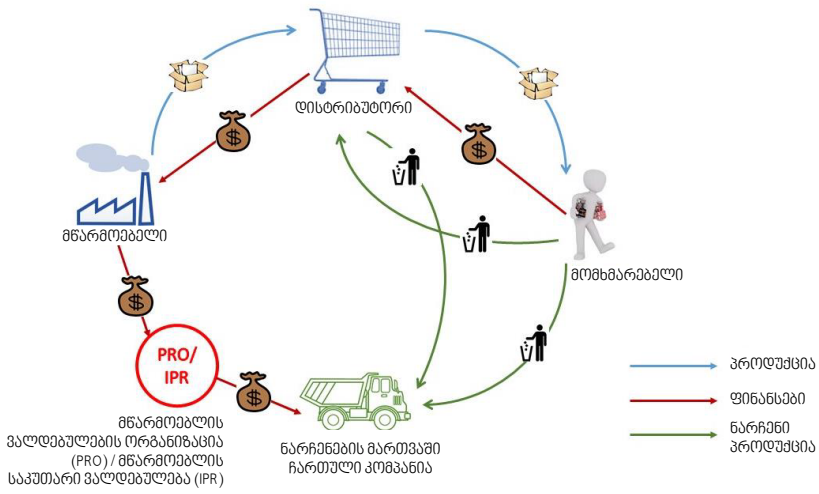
დისტრიბუტორი

მწარმოებელი

მომხმარებელი

PRO/
IPR

მწარმოებლის ვალდებულების ორგანიზაცია (PRO) / მწარმოებლის საკუთარი ვალდებულება (IPR)

ნარჩენების მართვაში ჩართული კომპანია

პროდუქცია

ფინანსები

ნარჩენი პროდუქცია